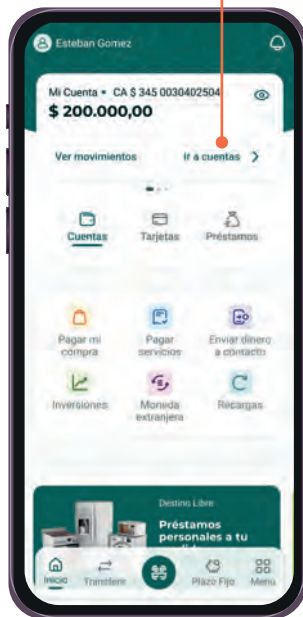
Esteban Gomez

Mi Cuenta • CA $ 345 0030402504
$ 200.000,00

Ver movimientos
Ir a cuentas

Cuentas
Tarjetas
Préstamos

Pagar mi compra
Pagar servicios
Enviar dinero a contacto
Inversiones
Moneda extranjera
Recargas

Destino Libre
Préstamos personales a tu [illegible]

Inicio
Transferir
Plazo Fijo
Menú